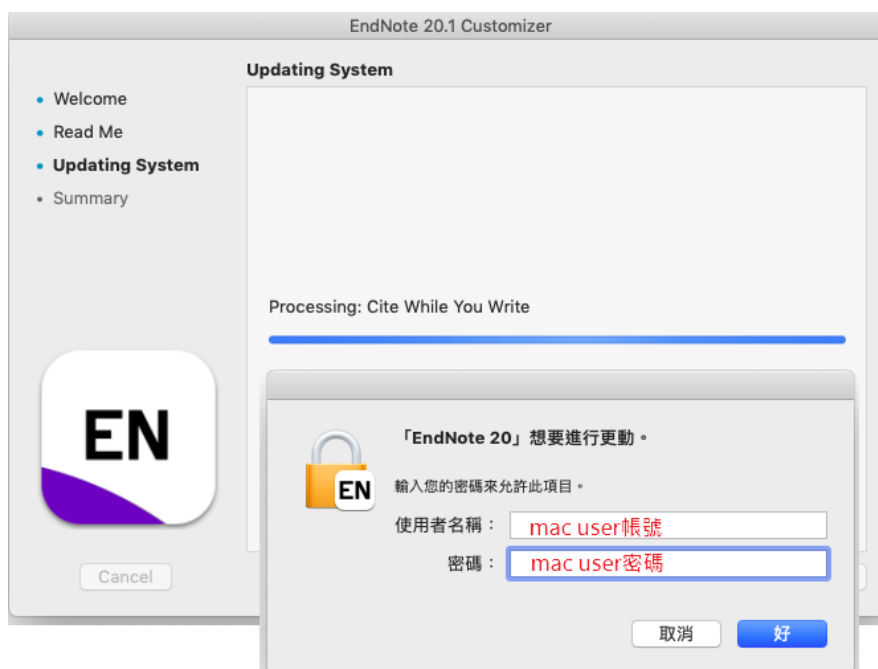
EndNote 20.1 Customizer

Welcome
Read Me
Updating System
Summary

Updating System

Processing: Cite While You Write

EN

Cancel

EN

「EndNote 20」想要進行更動。

輸入您的密碼來允許此項目。

使用者名稱： mac user帳號

密碼： mac user密碼

取消 好